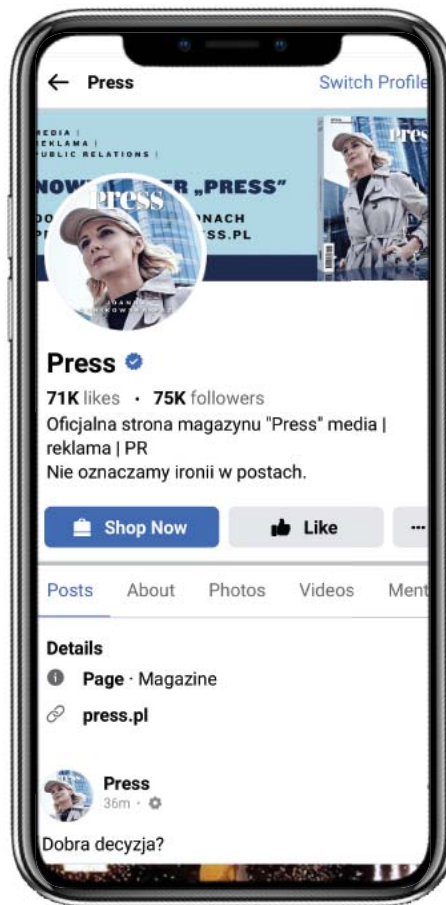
← Press

Switch Profile

MEDIA | REKLAMA | PUBLIC RELATIONS |

NOW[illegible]ER „PRESS”

DO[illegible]ONACH

PR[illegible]SS.PL

Press

Press

Press

71K likes · 75K followers

Oficjalna strona magazynu "Press" media | reklama | PR
Nie oznaczamy ironii w postach.

Shop Now

Like

···

Posts About Photos Videos Ment

Details

Page · Magazine

press.pl

Press
36m ·

Dobra decyzja?